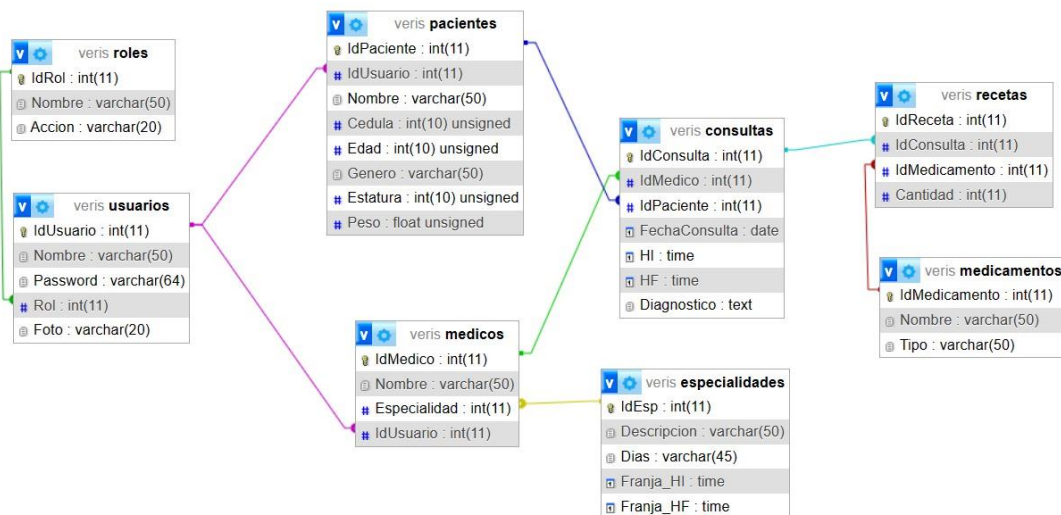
veris roles
IdRol : int(11)
Nombre : varchar(50)
Accion : varchar(20)

veris usuarios
IdUsuario : int(11)
Nombre : varchar(50)
Password : varchar(64)
Rol : int(11)
Foto : varchar(20)

veris pacientes
IdPaciente : int(11)
IdUsuario : int(11)
Nombre : varchar(50)
Cedula : int(10) unsigned
Edad : int(10) unsigned
Genero : varchar(50)
Estatura : int(10) unsigned
Peso : float unsigned

veris medicos
IdMedico : int(11)
Nombre : varchar(50)
Especialidad : int(11)
IdUsuario : int(11)

veris consultas
IdConsulta : int(11)
IdMedico : int(11)
IdPaciente : int(11)
FechaConsulta : date
HI : time
HF : time
Diagnostico : text

veris especialidades
IdEsp : int(11)
Descripcion : varchar(50)
Dias : varchar(45)
Franja_HI : time
Franja_HF : time

veris recetas
IdReceta : int(11)
IdConsulta : int(11)
IdMedicamento : int(11)
Cantidad : int(11)

veris medicamentos
IdMedicamento : int(11)
Nombre : varchar(50)
Tipo : varchar(50)